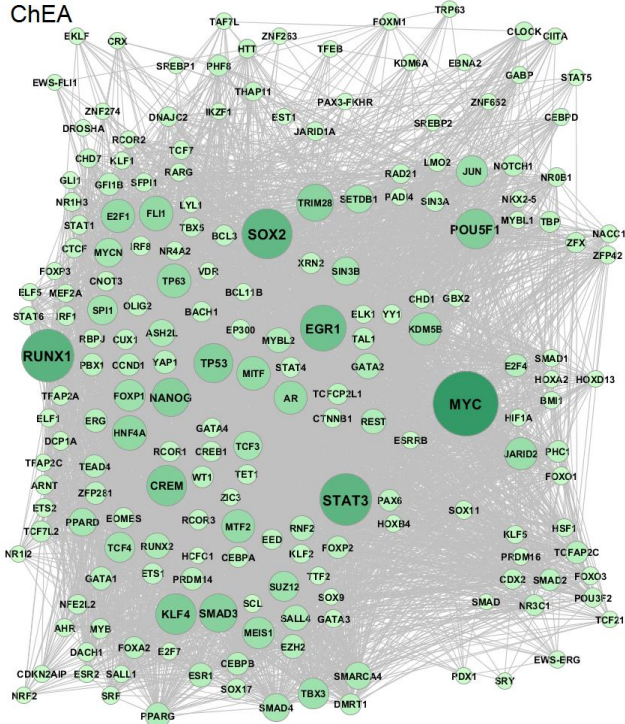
ChEA

TAF7L FOXM1 TRP63
EKLF CRX HTT ZNF263 TFEB CLOCK CIITA
EWS-FLI1 SREBP1 PHF8 KDM6A EBNA2
THAP11 GABP STAT5
ZNF274 DNAJC2 IKZF1 EST1 PAX3-FKHR ZNF652
DROSHA RCOR2 JARID1A SREBP2 CEBPD
CHD7 KLF1 TCF7
GLI1 GFI1B SFPI1 RARG RAD21 LMO2 JUN NOTCH1 NR0B1
NR1H3 LYL1 TRIM28 SETDB1 PADI4 SIN3A NKX2-5
STAT1 E2F1 FLI1 TBX5 MYBL1 TBP
CTCF MYCN IRF8 BCL3 SOX2 POU5F1 NACC1
FOXP3 NR4A2 XRN2 SIN3B ZFX
ELF5 MEF2A CNOT3 TP63 VDR ZFP42
STAT6 IRF1 OLIG2 GBX2
SPI1 BACH1 BCL11B CHD1
CUX1 ASH2L EGR1 ELK1 YY1
RUNX1 RBPJ EP300 KDM5B
PBX1 CCND1 YAP1 MYBL2 TAL1
TP53 STAT4 GATA2 SMAD1
TFAP2A FOXP1 NANOG MITF E2F4
ELF1 ERG AR TCFCP2L1 HOXA2 HOXD13
DCP1A HNF4A CTNNB1 REST MYC BMI1
GATA4 HIF1A
TFAP2C TEAD4 RCOR1 CREB1 ESRRB
ARNT TET1 TCF3 JARID2 PHC1
ETS2 ZFP281 CREM WT1 FOXO1
TCF7L2 ZIC3 STAT3 PAX6
NR1I2 PPARD EOMES RCOR3 HOXB4 SOX11
MTF2 RNF2 HSF1
TCF4 RUNX2 EED KLF5
HCFC1 CEBPA KLF2 FOXP2 PRDM16 TCFAP2C
GATA1 ETS1 PRDM14 TTF2 CDX2 SMAD2 FOXO3
NFE2L2 SUZ12 SOX9 NR3C1 POU3F2
AHR MYB KLF4 SMAD3 SCL SALL4 GATA3 SMAD TCF21
DACH1 FOXA2 MEIS1
E2F7 EZH2
CDKN2AIP ESR2 SALL1 CEBPB EWS-ERG
NRF2 SRF ESR1 SOX17 TBX3 SMARCA4 PDX1 SRY
PPARG SMAD4 DMRT1